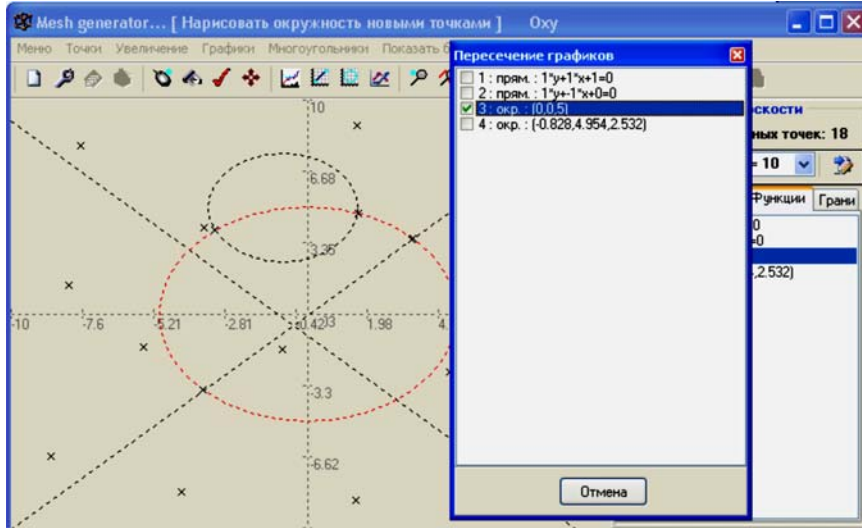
Mesh generator... [ Нарисовать окружность новыми точками ] Oxy

Меню Точки Увеличение Графики Многоугольники Показать

Пересечение графиков

1 : прям. : 1*y+1*x+1=0
2 : прям. : 1*y+-1*x+0=0
3 : окр. : (0,0,5)
4 : окр. : (-0.828,4.954,2.532)

Отмена

скости
ных точек: 18
= 10
Функции Грани
0
-0
,2.532)

10
6.68
3.35
-10 -7.6 -5.21 -2.81 -0.42 3 1.98 4.
-3.3
-6.62